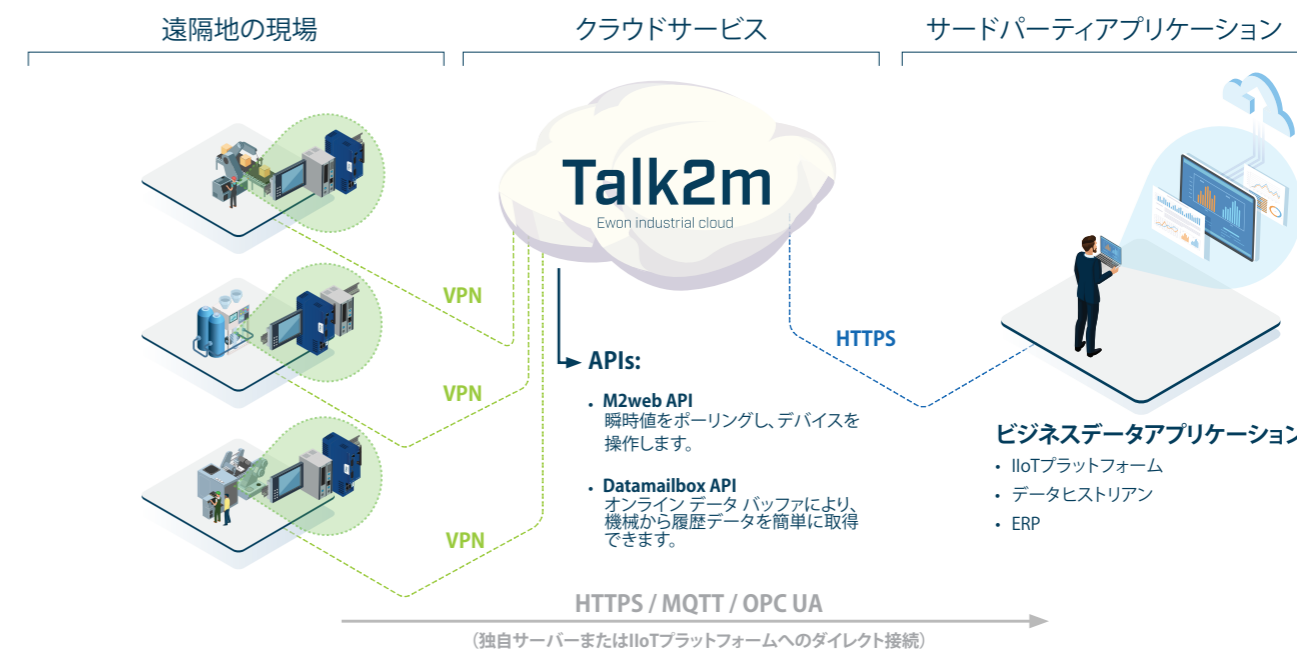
遠隔地の現場

クラウドサービス

サードパーティアプリケーション

Talk2m
Ewon industrial cloud

VPN

VPN

VPN

HTTPS

APIs:

• M2web API
瞬時値をポーリングし、デバイスを操作します。

• Datamailbox API
オンライン データ バッファにより、機械から履歴データを簡単に取得できます。

ビジネスデータアプリケーション

• IIoTプラットフォーム
• データヒストリアン
• ERP

HTTPS / MQTT / OPC UA

（独自サーバーまたはIIoTプラットフォームへのダイレクト接続）